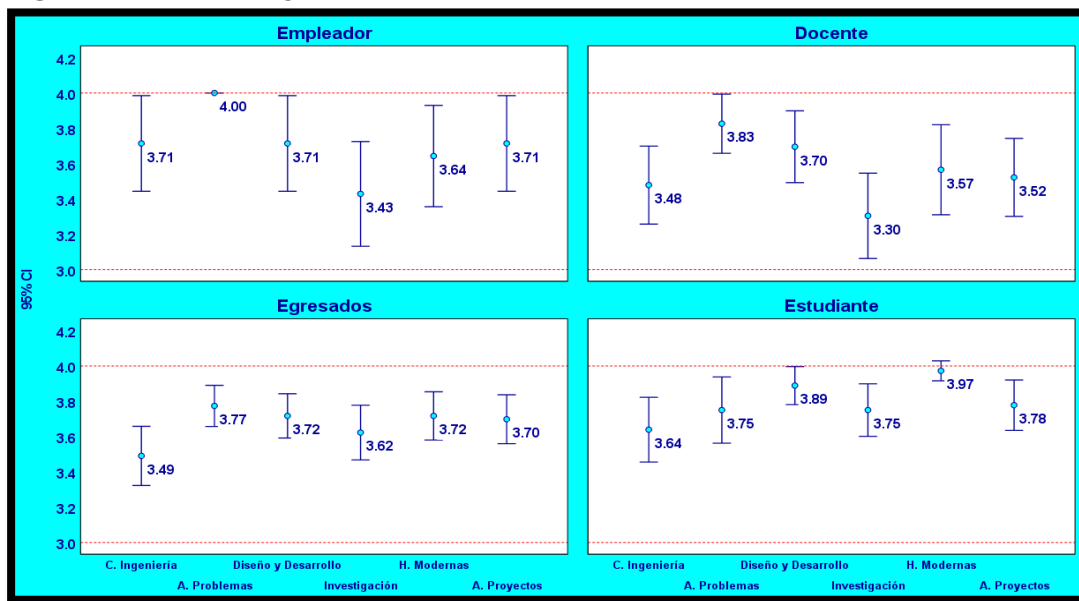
Empleador

4.2
4.0
3.8
3.6
3.4
3.2
3.0

3.71
4.00
3.71
3.43
3.64
3.71

Docente

3.48
3.83
3.70
3.30
3.57
3.52

95% CI

Egresados

4.2
4.0
3.8
3.6
3.4
3.2
3.0

3.49
3.77
3.72
3.62
3.72
3.70

C. Ingeniería
A. Problemas
Diseño y Desarrollo
Investigación
H. Modernas
A. Proyectos

Estudiante

3.64
3.75
3.89
3.75
3.97
3.78

C. Ingeniería
A. Problemas
Diseño y Desarrollo
Investigación
H. Modernas
A. Proyectos